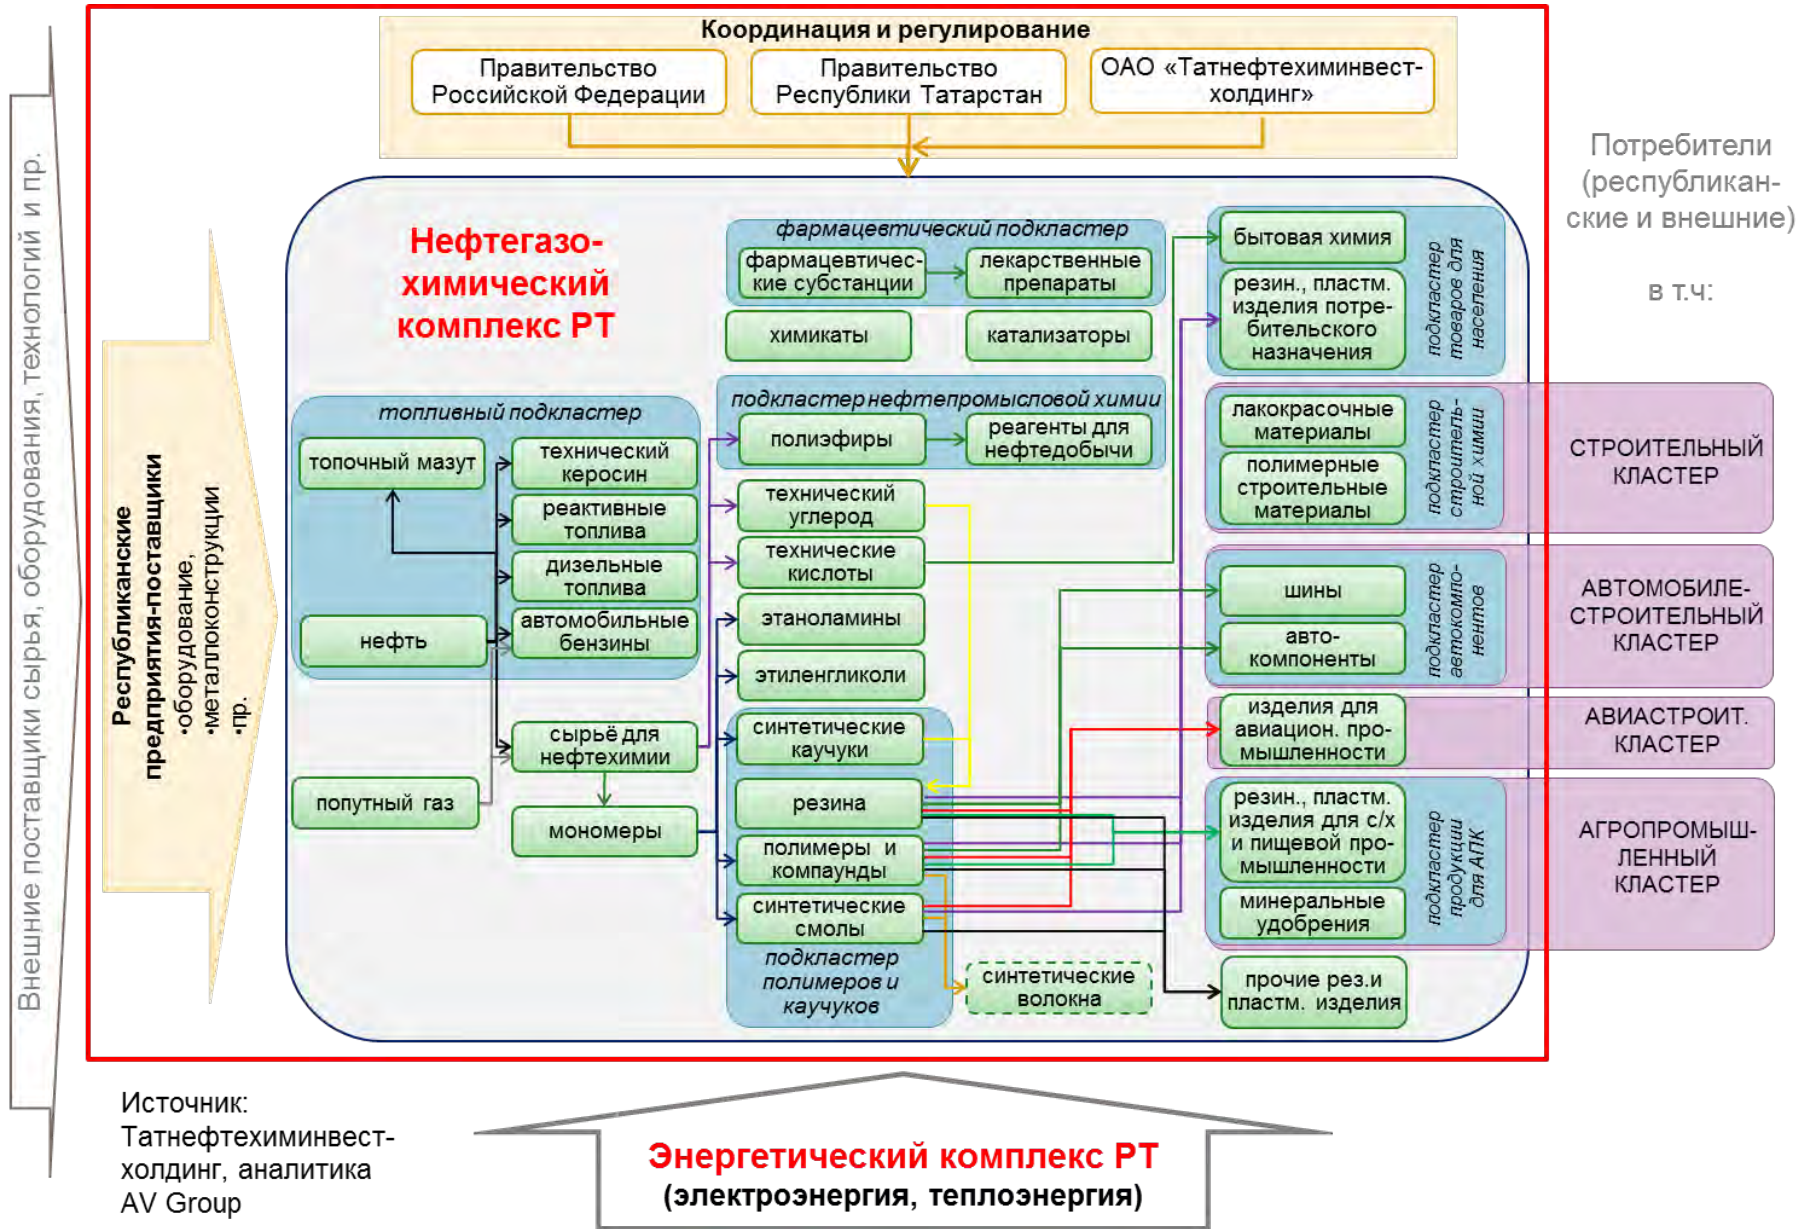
Внешние поставщики сырья, оборудования, технологий и пр.

Координация и регулирование

Правительство Российской Федерации

Правительство Республики Татарстан

ОАО «Татнефтехиминвест-холдинг»

Потребители (республиканские и внешние)

в т.ч:

Республиканские предприятия-поставщики
•оборудование,
•металлоконструкции
•пр.

Нефтегазо-химический комплекс РТ

фармацевтический подкластер

фармацевтические субстанции

лекарственные препараты

химикаты

катализаторы

бытовая химия

резин., пластм. изделия потребительского назначения

подкластер товаров для населения

топливный подкластер

топочный мазут

технический керосин

реактивные топлива

дизельные топлива

автомобильные бензины

нефть

подкластер нефтепромысловой химии

полиэфиры

реагенты для нефтедобычи

технический углерод

технические кислоты

этаноламины

этиленгликоли

лакокрасочные материалы

полимерные строительные материалы

подкластер строительной химии

СТРОИТЕЛЬНЫЙ КЛАСТЕР

шины

авто-компоненты

подкластер автокомпонентов

АВТОМОБИЛЕ-СТРОИТЕЛЬНЫЙ КЛАСТЕР

изделия для авиацион. промышленности

АВИАСТРОИТ. КЛАСТЕР

сырьё для нефтехимии

синтетические каучуки

попутный газ

резина

мономеры

полимеры и компаунды

синтетические смолы

подкластер полимеров и каучуков

резин., пластм. изделия для с/х и пищевой промышленности

минеральные удобрения

подкластер продукции для АПК

АГРОПРОМЫШЛЕННЫЙ КЛАСТЕР

синтетические волокна

прочие рез.и пластм. изделия

Источник: Татнефтехиминвест-холдинг, аналитика AV Group

Энергетический комплекс РТ
(электроэнергия, теплоэнергия)